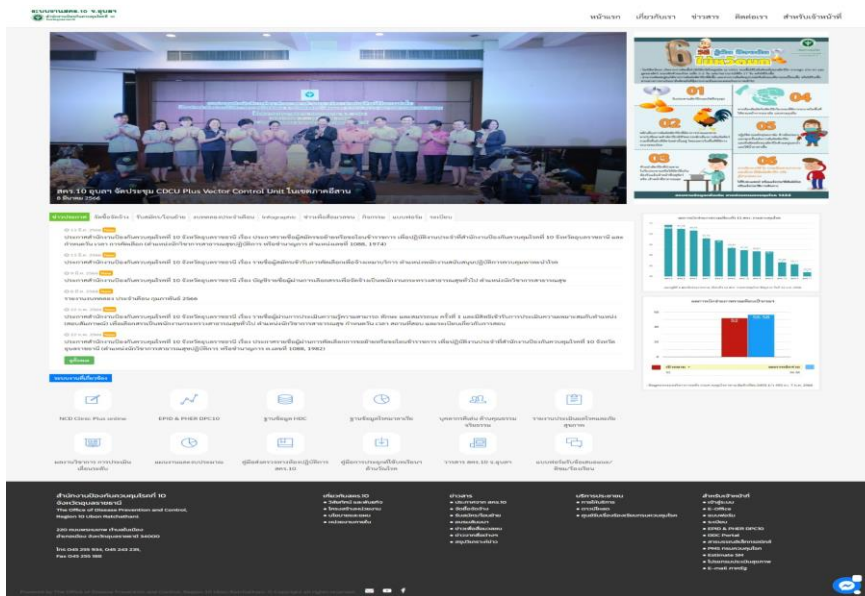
ระบบงานสคร.10 จ.อุบลฯ

หน้าแรก เกี่ยวกับเรา ข่าวสาร ติดต่อเรา สำหรับเจ้าหน้าที่

สคร.10 อุบลฯ จัดประชุม CDCU Plus Vector Control Unit ในเขตภาคอีสาน

6 มีนาคม 2566

ข่าวประกาศ จัดซื้อจัดจ้าง รับสมัคร/โอนย้าย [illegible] Infographic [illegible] กิจกรรม แบบฟอร์ม ระเบียบ

ประกาศสำนักงานป้องกันควบคุมโรคที่ 10 จังหวัดอุบลราชธานี เรื่อง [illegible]

ประกาศสำนักงานป้องกันควบคุมโรคที่ 10 จังหวัดอุบลราชธานี เรื่อง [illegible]

ประกาศสำนักงานป้องกันควบคุมโรคที่ 10 จังหวัดอุบลราชธานี เรื่อง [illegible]

รายงานผลตลาด ประจำเดือน กุมภาพันธ์ 2566

ประกาศสำนักงานป้องกันควบคุมโรคที่ 10 จังหวัดอุบลราชธานี เรื่อง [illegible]

ประกาศสำนักงานป้องกันควบคุมโรคที่ 10 จังหวัดอุบลราชธานี เรื่อง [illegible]

ดูทั้งหมด

ระบบงานที่เกี่ยวข้อง

NCD Clinic Plus online
EPID & PHER DPC10
ฐานข้อมูล ODC
ฐานข้อมูลโรคจากงานวิจัย
บุคลากรเกียรติ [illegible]
รายงานประเมิน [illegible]
แผนบริหาร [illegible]
แผนงานและงบประมาณ
คู่มือ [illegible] สคร.10
คู่มือการขอใช้ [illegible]
รายงาน สคร.10 อ.อุบลฯ
แบบสำรวจ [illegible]

สำนักงานป้องกันควบคุมโรคที่ 10 จังหวัดอุบลราชธานี
The Office of Disease Prevention and Control, Region 10 Ubon Ratchathani

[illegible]

โทร 045 255 934, 045 243 235
Fax 045 255 988

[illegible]